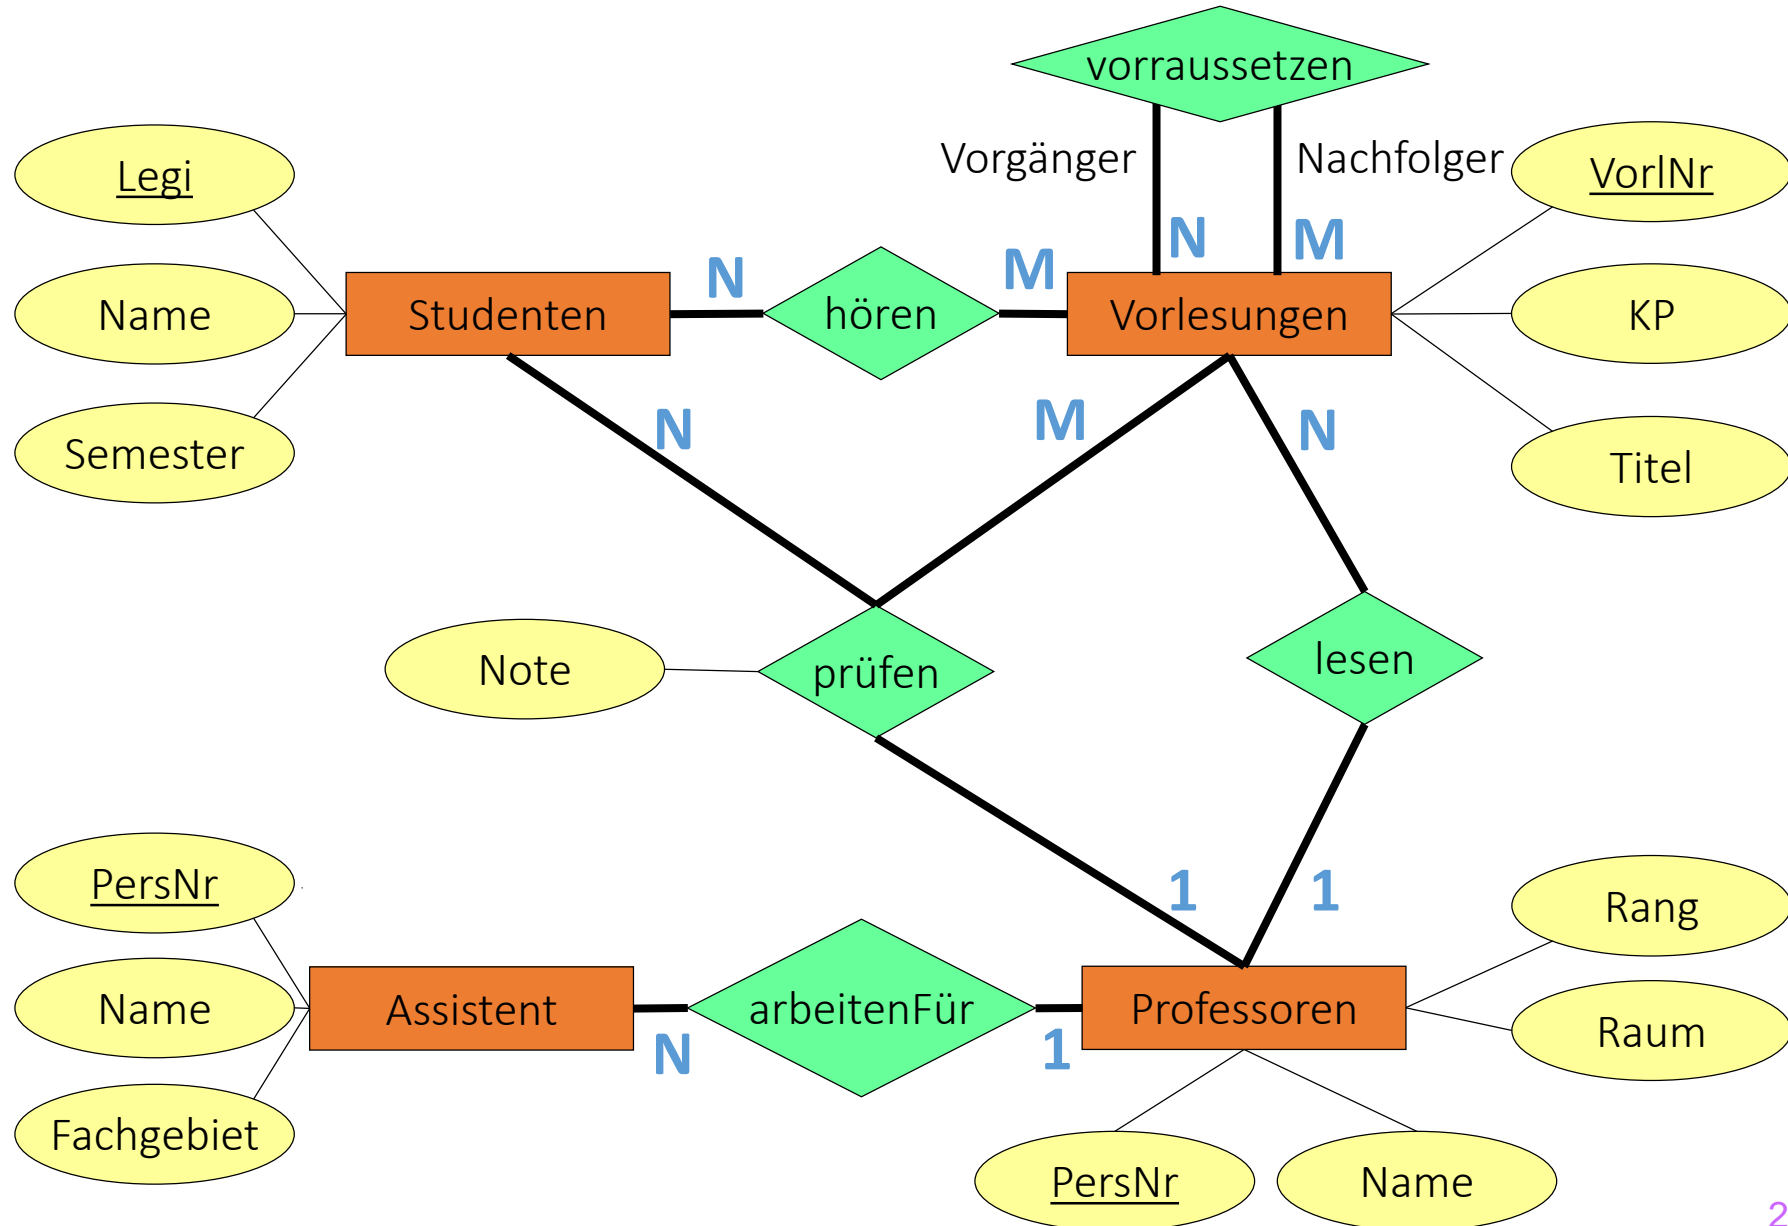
vorraussetzen

Vorgänger

Nachfolger

Legi

VorlNr

N

M

Name

Studenten

N

hören

M

Vorlesungen

KP

Semester

N

M

N

Titel

Note

prüfen

lesen

PersNr

1

1

Rang

Name

Assistent

arbeitenFür

Professoren

Raum

N

1

Fachgebiet

PersNr

Name

2